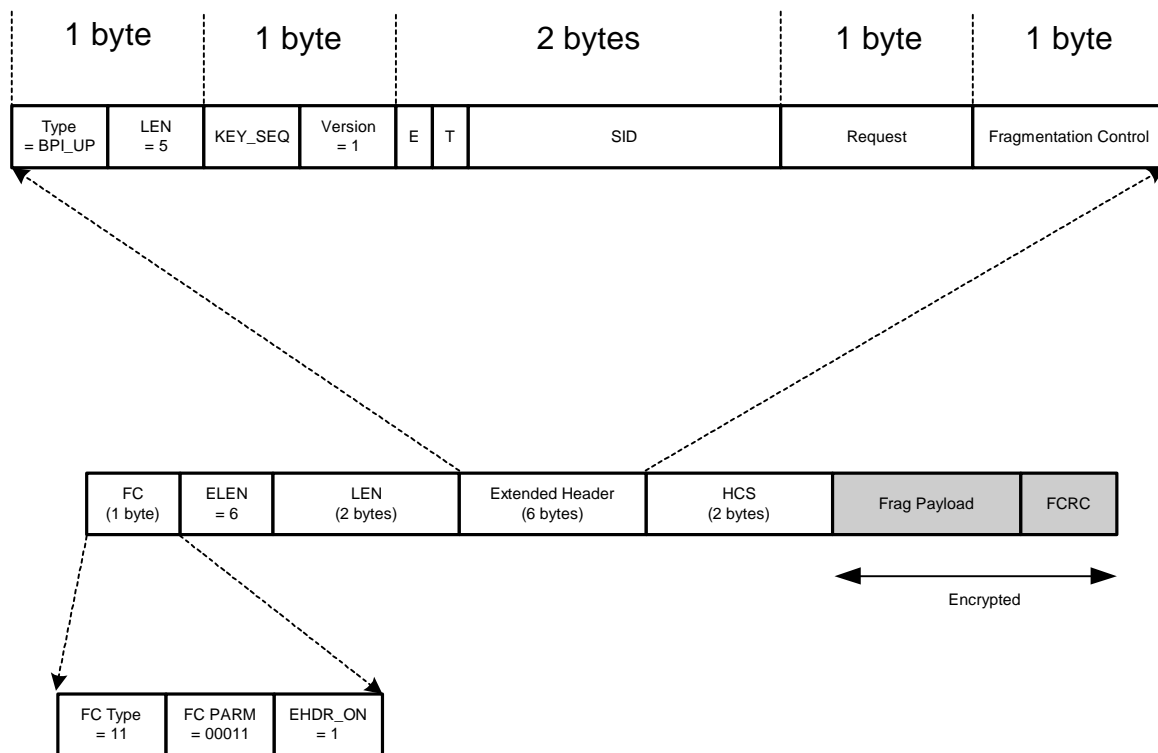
1 byte

1 byte

2 bytes

1 byte

1 byte

| Type = BPI_UP | LEN = 5 | KEY_SEQ | Version = 1 | E | T | SID | Request | Fragmentation Control |
|---|---|---|---|---|---|---|---|---|

| FC (1 byte) | ELEN = 6 | LEN (2 bytes) | Extended Header (6 bytes) | HCS (2 bytes) | Frag Payload | FCRC |
|---|---|---|---|---|---|---|

Encrypted

| FC Type = 11 | FC PARM = 00011 | EHDR_ON = 1 |
|---|---|---|